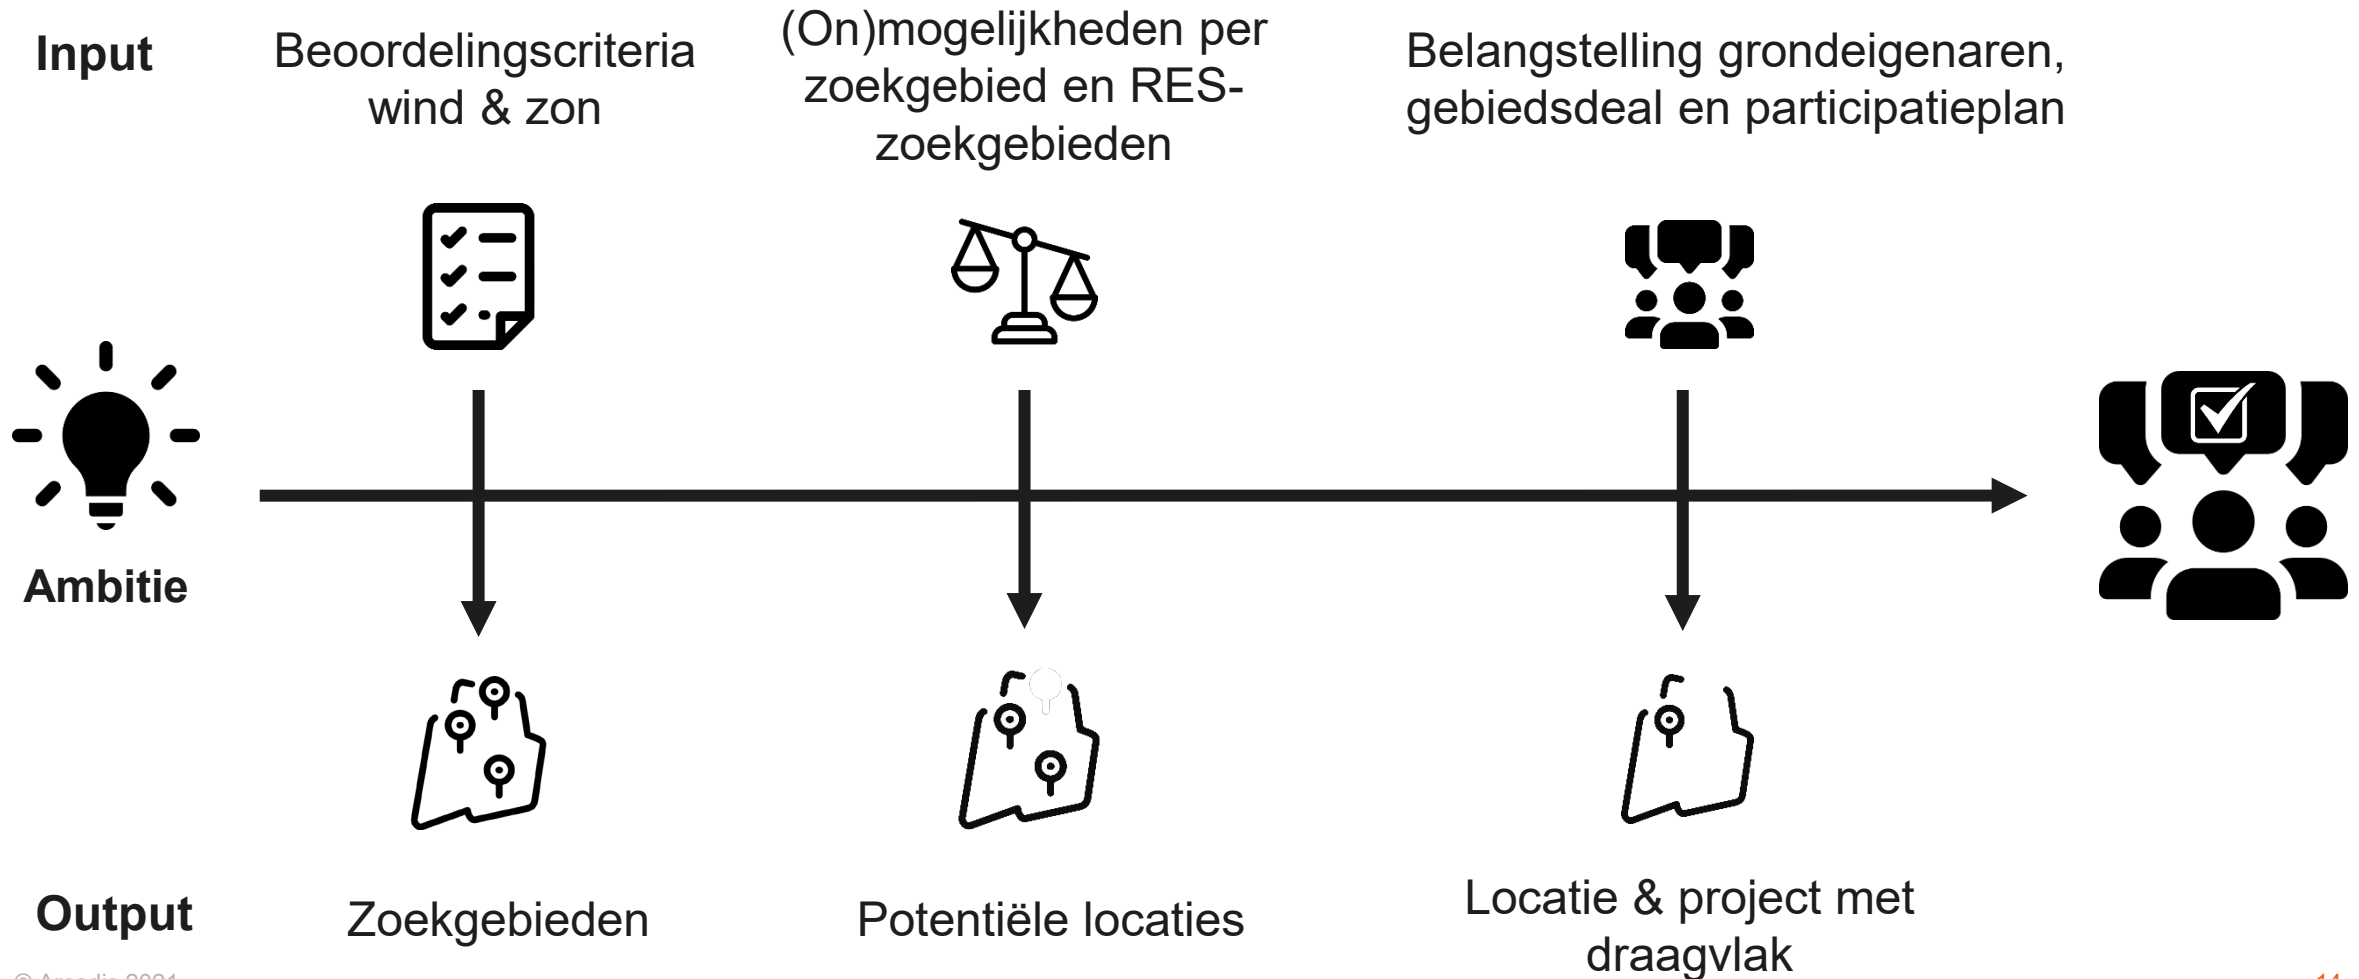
Input

Beoordelingscriteria wind & zon

(On)mogelijkheden per zoekgebied en RES-zoekgebieden

Belangstelling grondeigenaren, gebiedsdeal en participatieplan

Ambitie

Output

Zoekgebieden

Potentiële locaties

Locatie & project met draagvlak

© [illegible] 2021

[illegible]